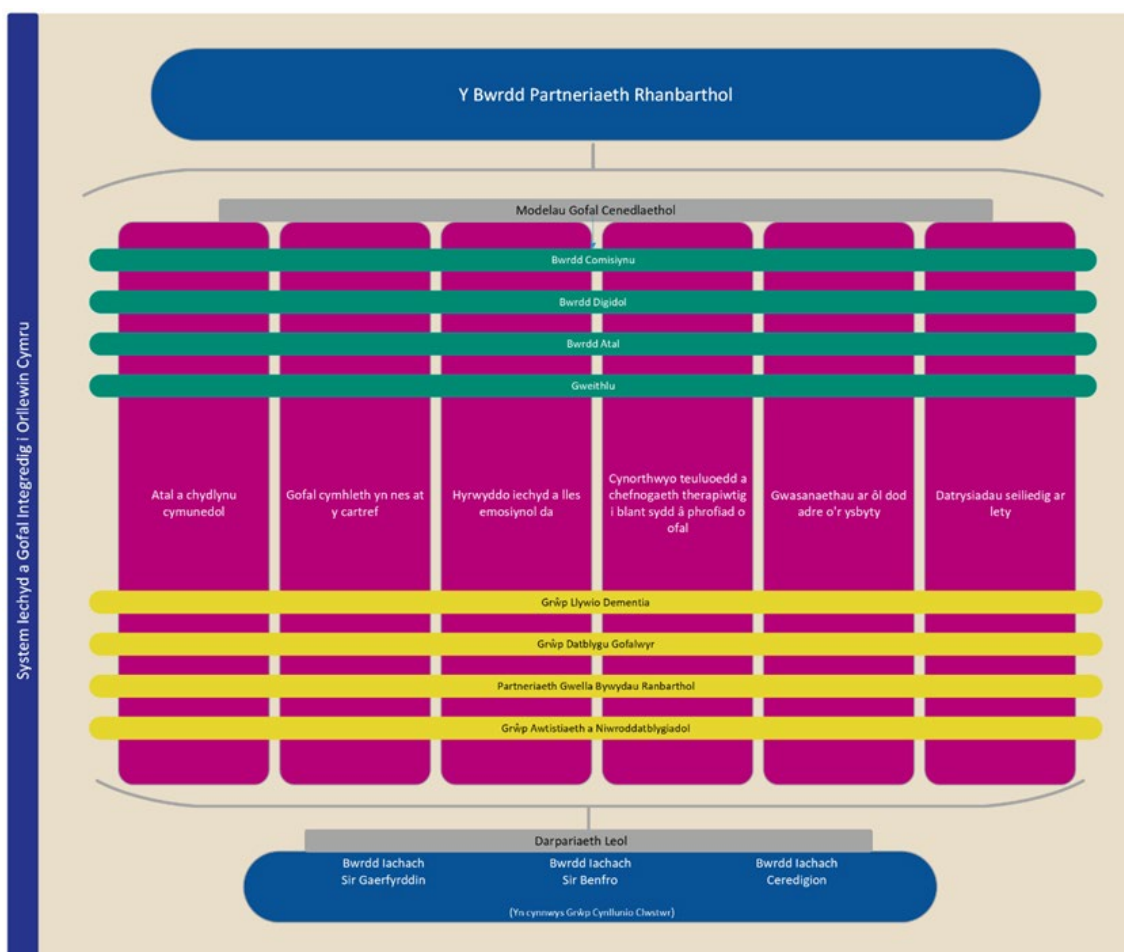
System Iechyd a Gofal Integredig i Orllewin Cymru

Y Bwrdd Partneriaeth Rhanbarthol

Modelau Gofal Cenedlaethol

Bwrdd Comisiynu

Bwrdd Digidol

Bwrdd Atal

Gweithlu

Atal a chydlynu cymunedol

Gofal cymhleth yn nes at y cartref

Hyrwyddo iechyd a lles emosiynol da

Cynorthwyo teuluoedd a chefnogaeth therapiwtig i blant sydd â phrofiad o ofal

Gwasanaethau ar ôl dod adre o'r ysbyty

Datrysiadau seiliedig ar lety

Grŵp Llywio Dementia

Grŵp Datblygu Gofalwyr

Partneriaeth Gwella Bywydau Ranbarthol

Grŵp Awtistiaeth a Niwroddatblygiadol

Darpariaeth Leol

Bwrdd Iachach Sir Gaerfyrddin

Bwrdd Iachach Sir Benfro

Bwrdd Iachach Ceredigion

(Yn cynnwys Grŵp Cynllunio Clwstwr)